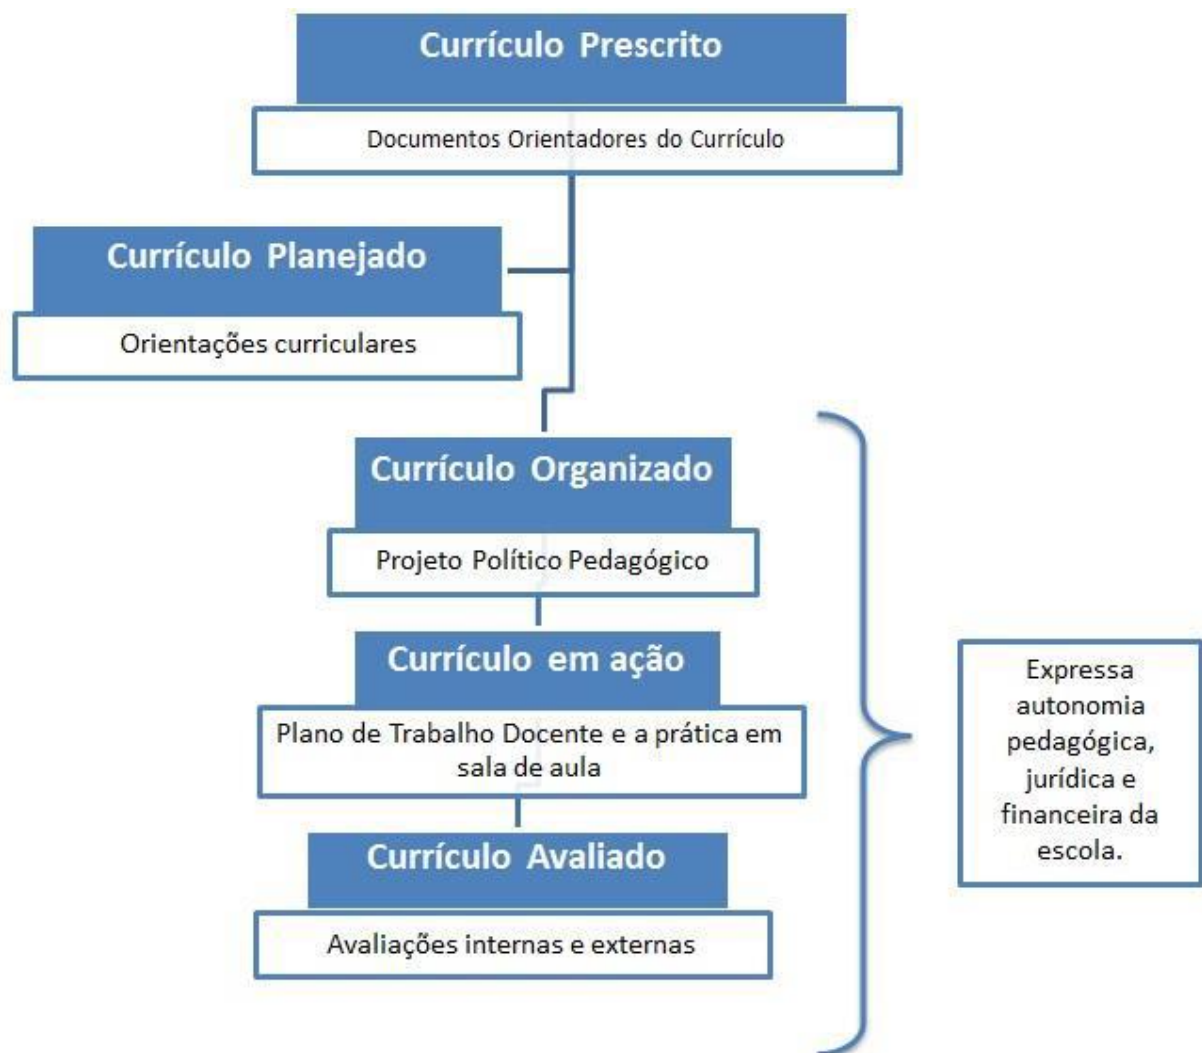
Currículo Prescrito

Documentos Orientadores do Currículo

Currículo Planejado

Orientações curriculares

Currículo Organizado

Projeto Político Pedagógico

Currículo em ação

Plano de Trabalho Docente e a prática em sala de aula

Currículo Avaliado

Avaliações internas e externas

Expressa autonomia pedagógica, jurídica e financeira da escola.